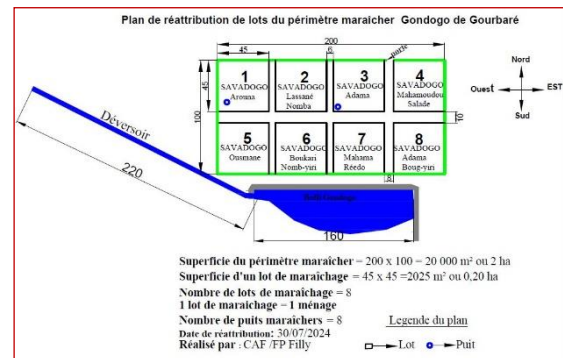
Plan de réattribution de lots du périmètre maraîcher Gondogo de Gourbaré

200

45

6

porte

45

100

1
SAVADOGO
Arouna

2
SAVADOGO
Lassané
Nomba

3
SAVADOGO
Adama

4
SAVADOGO
Mahamoudou
Salade

5
SAVADOGO
Ousmane

6
SAVADOGO
Boukari
Nomb-yiri

7
SAVADOGO
Mahama
Rêedo

8
SAVADOGO
Adama
Boug-yiri

10

8

Nord
Ouest
EST
Sud

Déversoir

220

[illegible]

160

Superficie du périmètre maraîcher = 200 x 100 = 20 000 m² ou 2 ha
Superficie d'un lot de maraîchage = 45 x 45 =2025 m² ou 0,20 ha
Nombre de lots de maraîchage = 8
1 lot de maraichage = 1 ménage
Nombre de puits maraîchers = 8
Date de réattribution: 30/07/2024
Réalisé par : CAF /FP Filly

Legende du plan
Lot
Puit